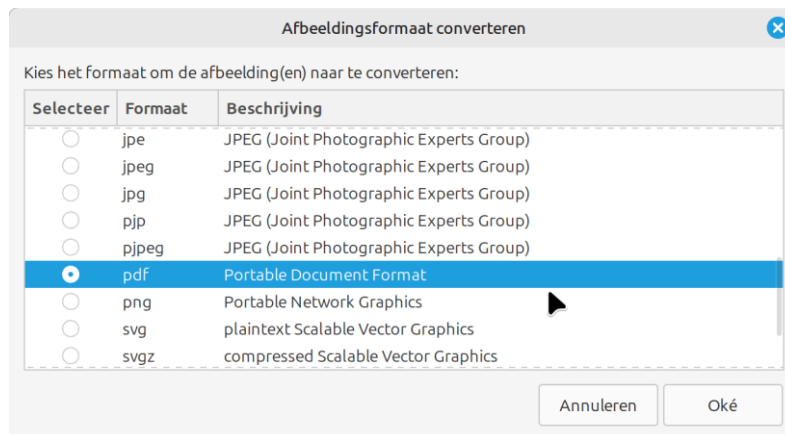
Afbeeldingsformaat converteren

Kies het formaat om de afbeelding(en) naar te converteren:

| Selecteer | Formaat | Beschrijving |
|---|---|---|
| | jpe | JPEG (Joint Photographic Experts Group) |
| | jpeg | JPEG (Joint Photographic Experts Group) |
| | jpg | JPEG (Joint Photographic Experts Group) |
| | pjp | JPEG (Joint Photographic Experts Group) |
| | pjpeg | JPEG (Joint Photographic Experts Group) |
| | pdf | Portable Document Format |
| | png | Portable Network Graphics |
| | svg | plaintext Scalable Vector Graphics |
| | svgz | compressed Scalable Vector Graphics |

Annuleren
Oké